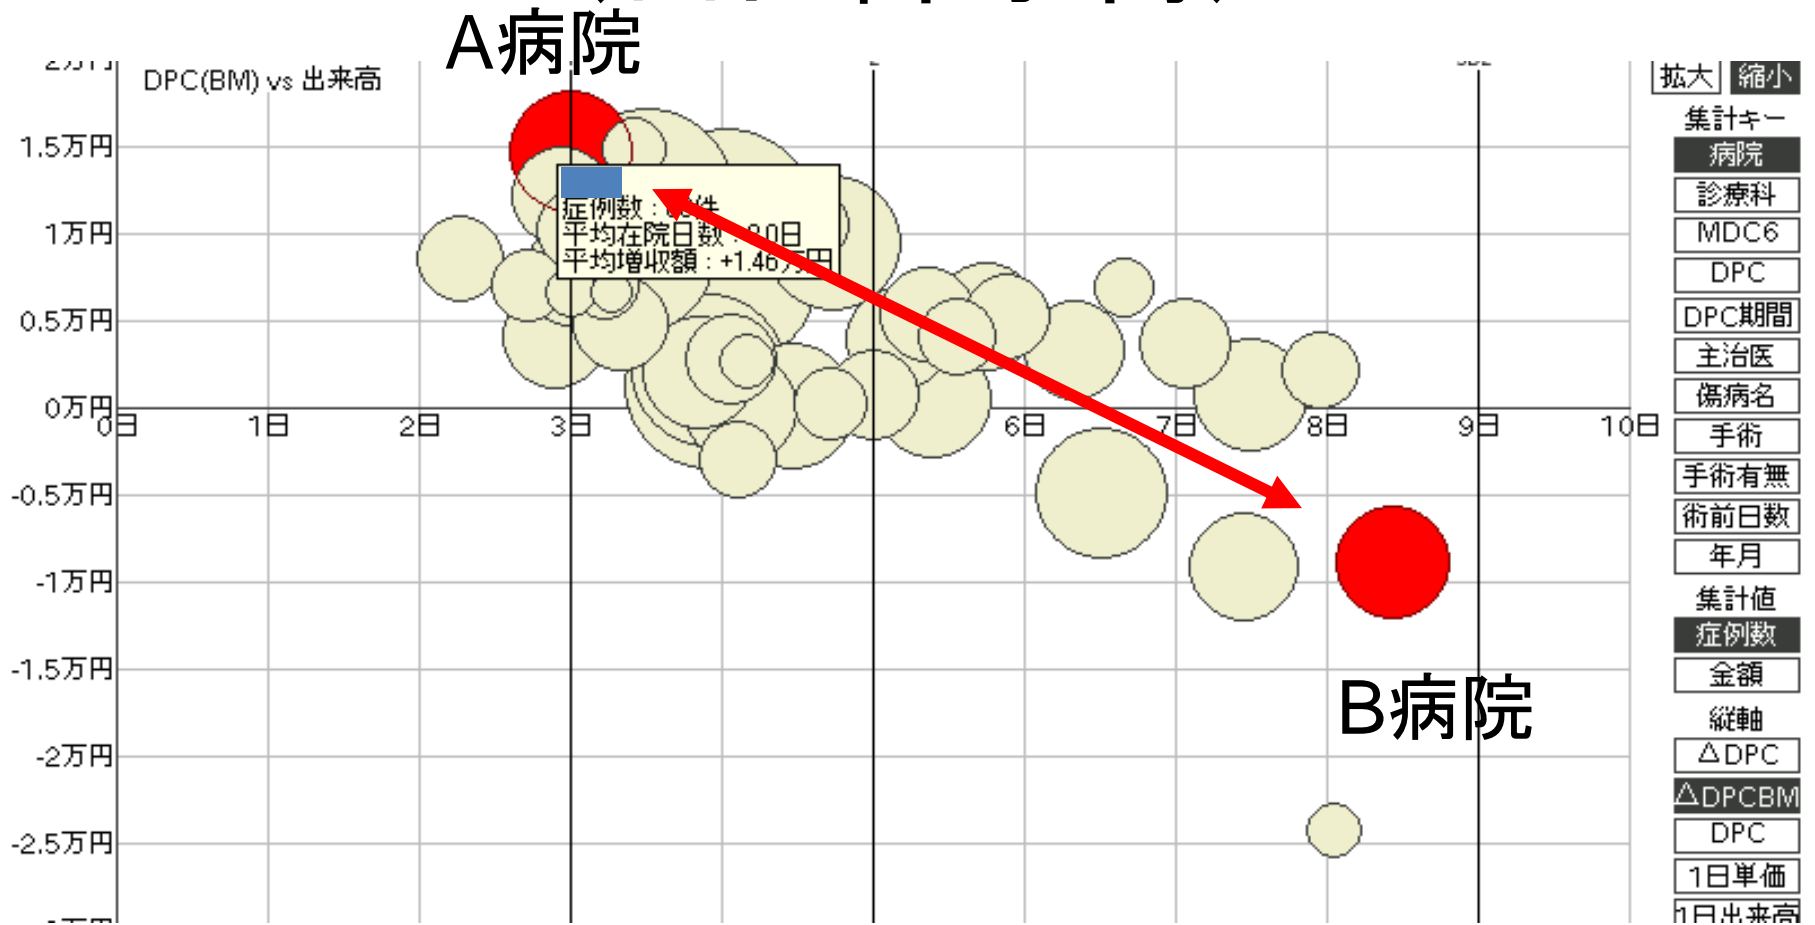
A病院

DPC(BM) vs 出来高

2万円
1.5万円
1万円
0.5万円
0万円
-0.5万円
-1万円
-1.5万円
-2万円
-2.5万円

0日
1日
2日
3日
6日
7日
8日
9日
10日

症例数：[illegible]件
平均在院日数：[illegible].0日
平均増収額：+1.46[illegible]円

B病院

拡大
縮小
集計キー
病院
診療科
MDC6
DPC
DPC期間
主治医
傷病名
手術
手術有無
術前日数
年月
集計値
症例数
金額
縦軸
ΔDPC
ΔDPCBM
DPC
1日単価
1日出来高